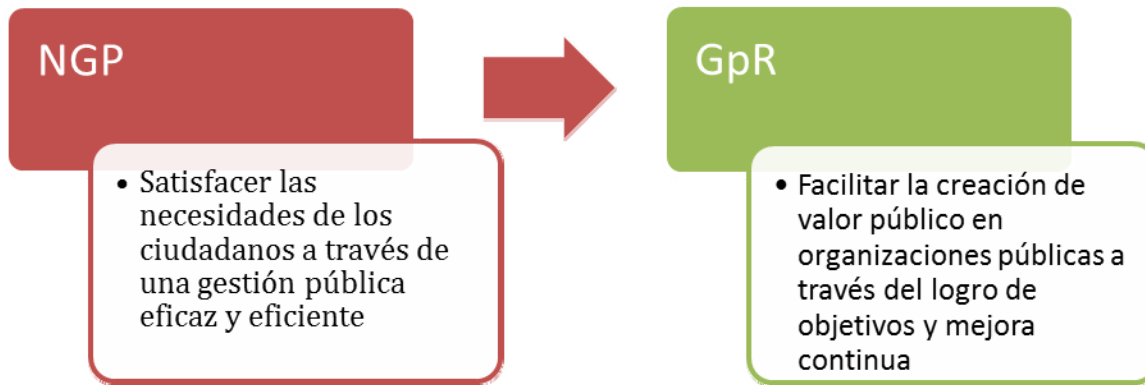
NGP

• Satisfacer las necesidades de los ciudadanos a través de una gestión pública eficaz y eficiente

GpR

• Facilitar la creación de valor público en organizaciones públicas a través del logro de objetivos y mejora continua